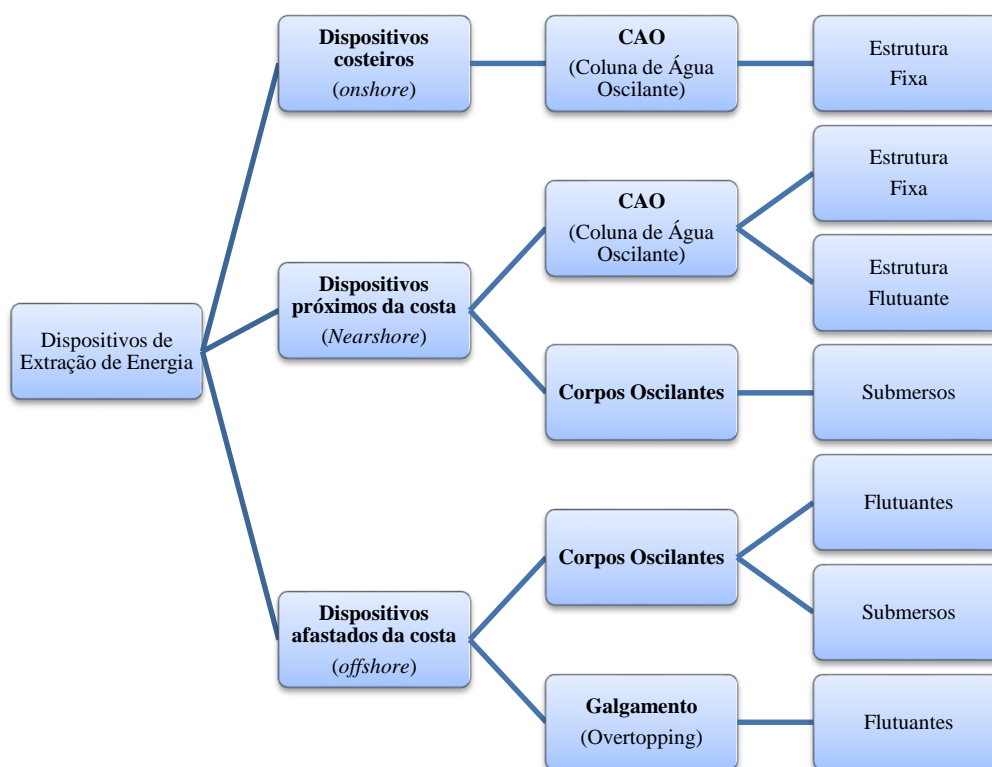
Dispositivos de Extração de Energia

**Dispositivos costeiros** (*onshore*)

**CAO** (Coluna de Água Oscilante)

Estrutura Fixa

**Dispositivos próximos da costa** (*Nearshore*)

**CAO** (Coluna de Água Oscilante)

Estrutura Fixa

Estrutura Flutuante

**Corpos Oscilantes**

Submersos

**Dispositivos afastados da costa** (*offshore*)

**Corpos Oscilantes**

Flutuantes

Submersos

**Galgamento** (Overtopping)

Flutuantes